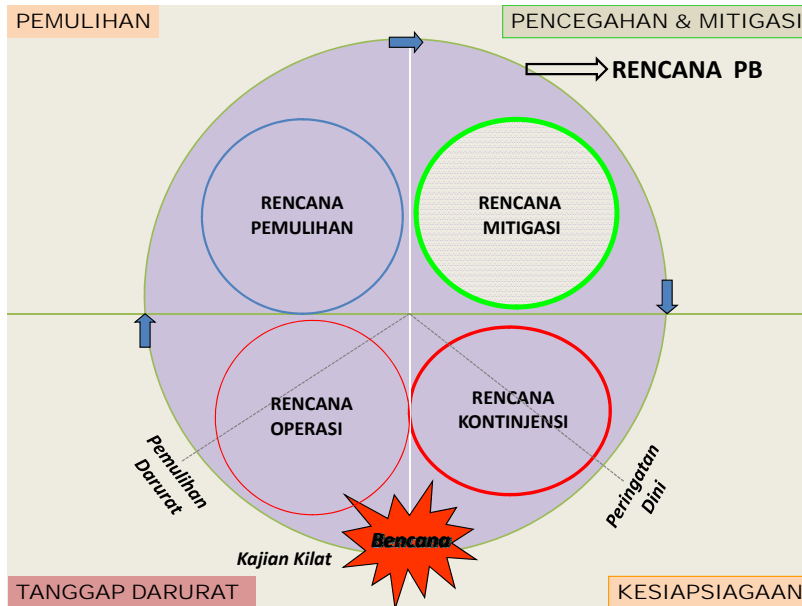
PEMULIHAN

PENCEGAHAN & MITIGASI

RENCANA PB

RENCANA PEMULIHAN

RENCANA MITIGASI

RENCANA OPERASI

RENCANA KONTINJENSI

Pemulihan Darurat

Peringatan Dini

Bencana

Kajian Kilat

TANGGAP DARURAT

KESIAPSIAGAAN